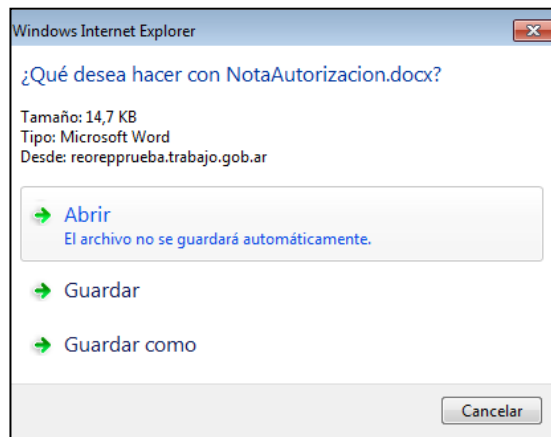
Windows Internet Explorer

¿Qué desea hacer con NotaAutorizacion.docx?

Tamaño: 14,7 KB
Tipo: Microsoft Word
Desde: reorepprueba.trabajo.gob.ar

Abrir
El archivo no se guardará automáticamente.

Guardar

Guardar como

Cancelar